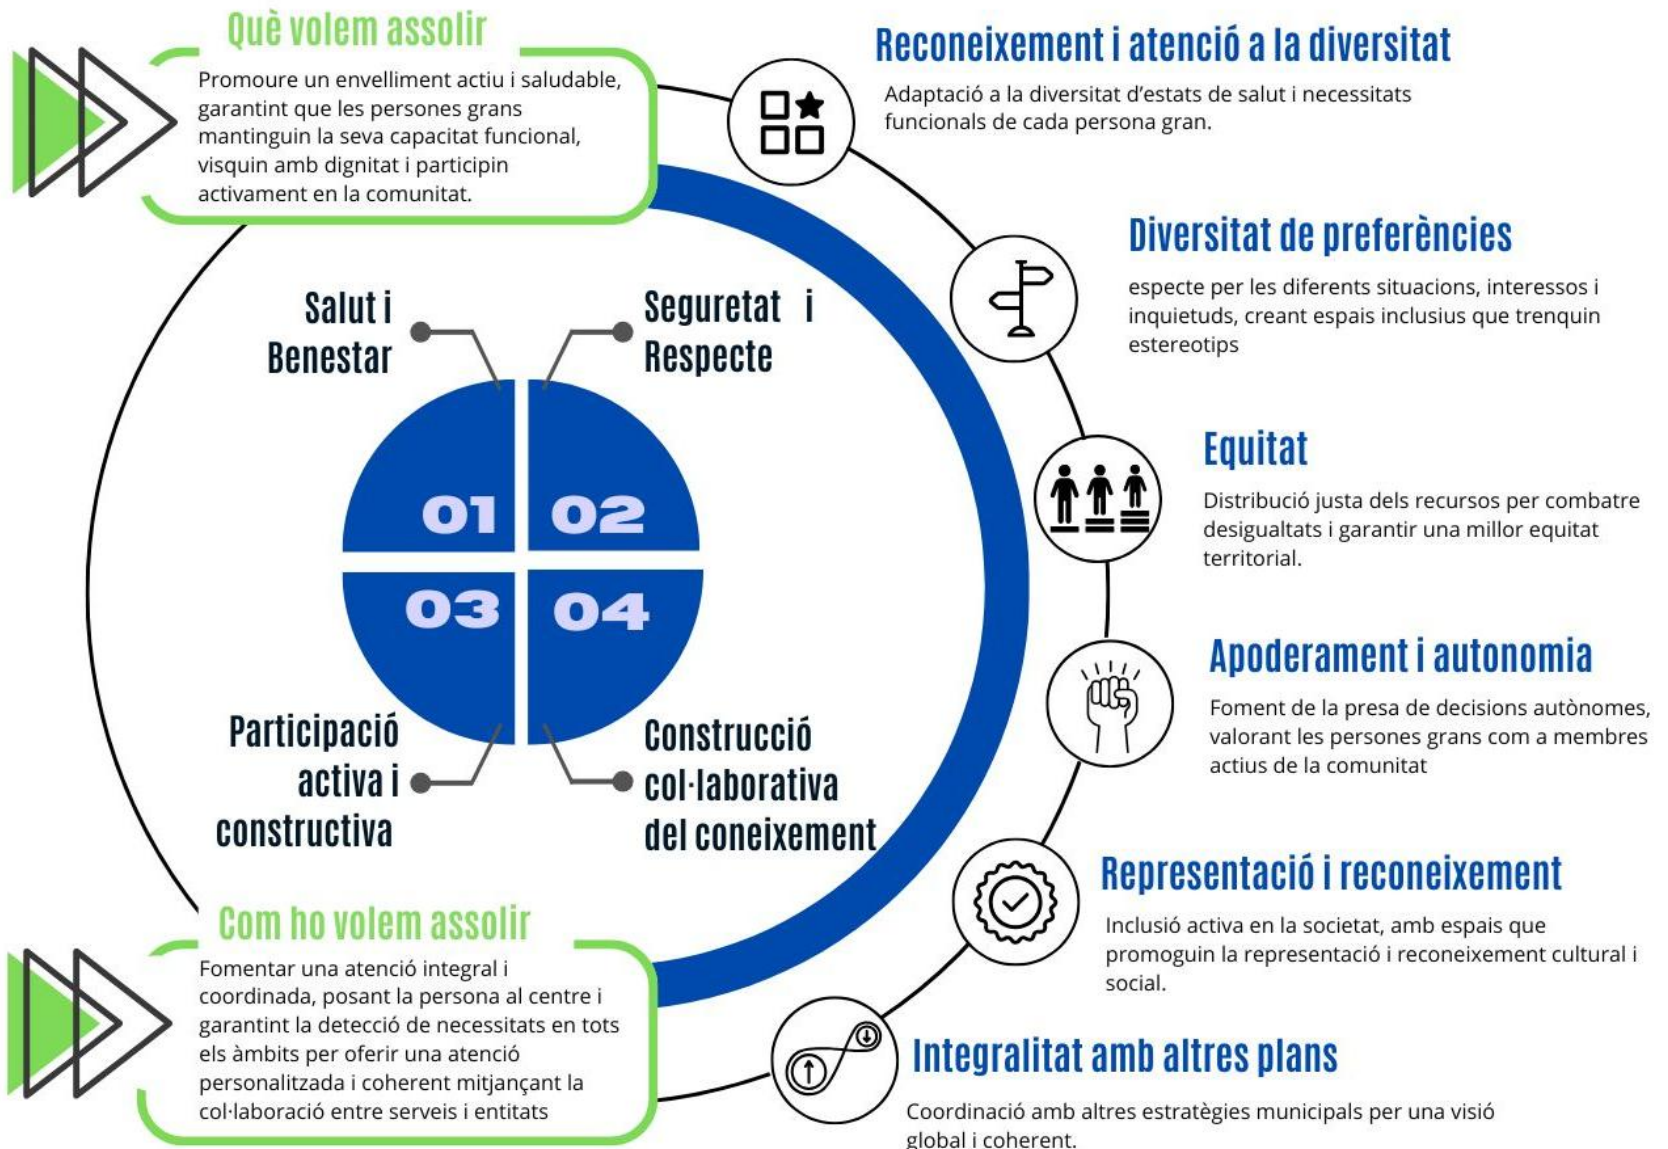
Què volem assolir

Promoure un envelliment actiu i saludable, garantint que les persones grans mantinguin la seva capacitat funcional, visquin amb dignitat i participin activament en la comunitat.

Salut i Benestar

Seguretat i Respecte

01 02

03 04

Participació activa i constructiva

Construcció col·laborativa del coneixement

Com ho volem assolir

Fomentar una atenció integral i coordinada, posant la persona al centre i garantint la detecció de necessitats en tots els àmbits per oferir una atenció personalitzada i coherent mitjançant la col·laboració entre serveis i entitats

Reconeixement i atenció a la diversitat

Adaptació a la diversitat d'estats de salut i necessitats funcionals de cada persona gran.

Diversitat de preferències

especte per les diferents situacions, interessos i inquietuds, creant espais inclusius que trenquin estereotips

Equitat

Distribució justa dels recursos per combatre desigualtats i garantir una millor equitat territorial.

Apoderament i autonomia

Foment de la presa de decisions autònomes, valorant les persones grans com a membres actius de la comunitat

Representació i reconeixement

Inclusió activa en la societat, amb espais que promoguin la representació i reconeixement cultural i social.

Integralitat amb altres plans

Coordinació amb altres estratègies municipals per una visió global i coherent.